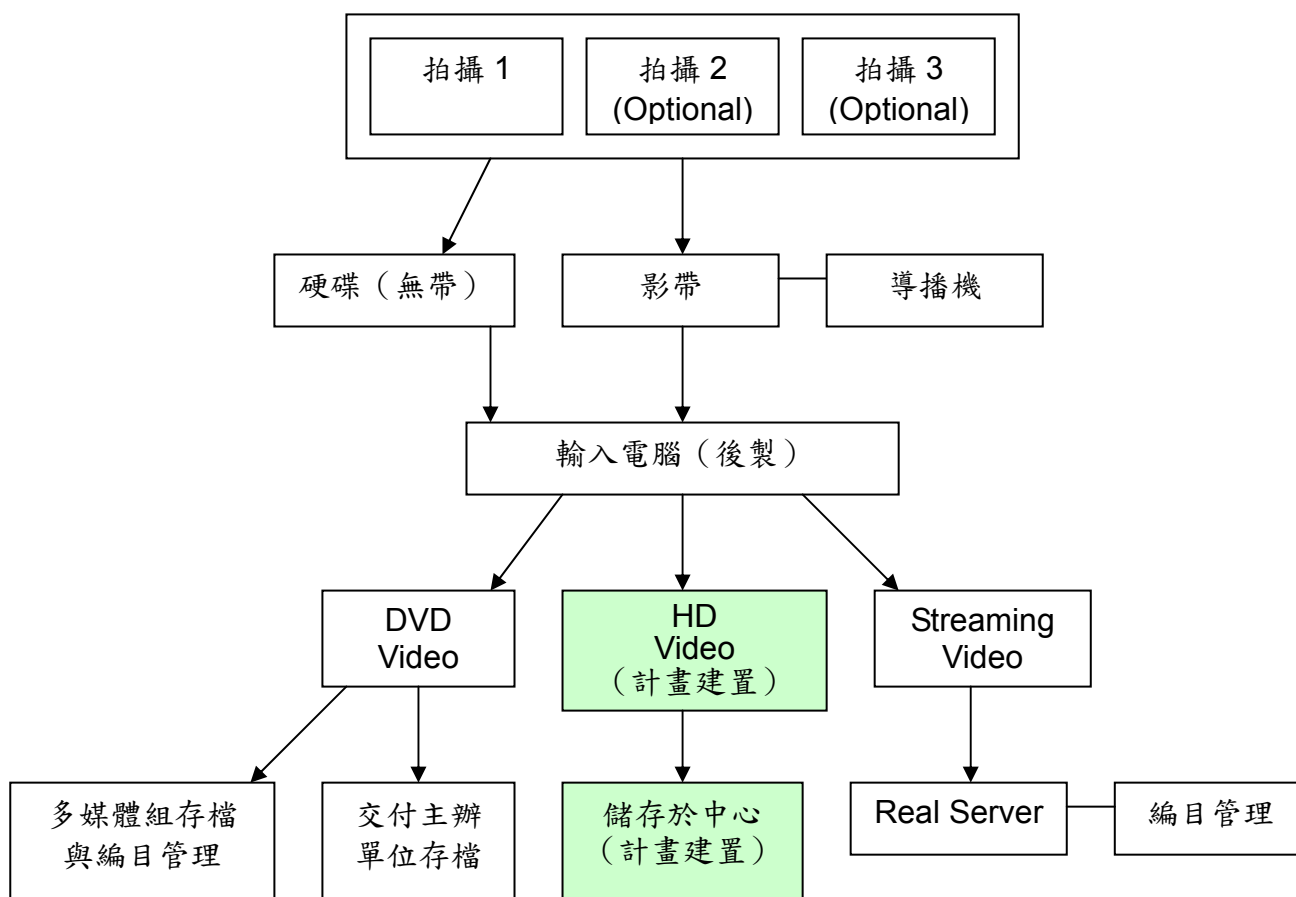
拍攝 1

拍攝 2
(Optional)

拍攝 3
(Optional)

硬碟（無帶）

影帶

導播機

輸入電腦（後製）

DVD
Video

HD
Video
（計畫建置）

Streaming
Video

多媒體組存檔
與編目管理

交付主辦
單位存檔

儲存於中心
（計畫建置）

Real Server

編目管理